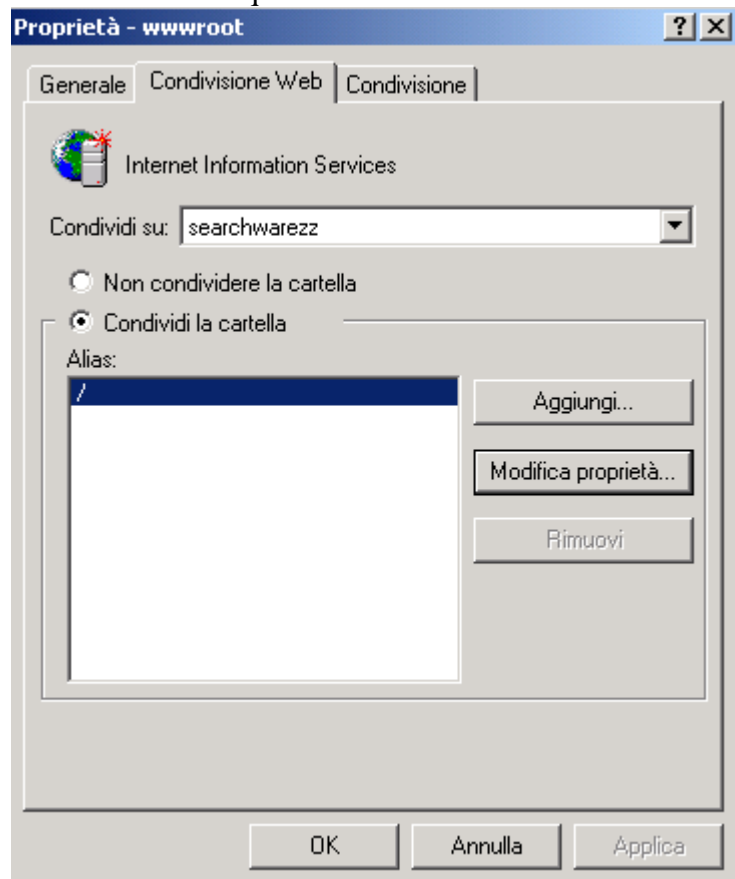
Proprietà - wwwroot

? X

Generale | Condivisione Web | Condivisione

Internet Information Services

Condividi su: searchwarezz

Non condividere la cartella

Condividi la cartella

Alias:

/

Aggiungi...

Modifica proprietà...

Rimuovi

OK | Annulla | Applica